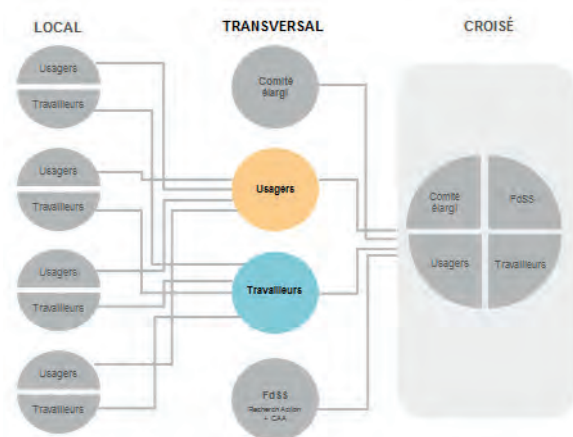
LOCAL

TRANSVERSAL

CROISÉ

Usagers
Travailleurs

Usagers
Travailleurs

Usagers
Travailleurs

Usagers
Travailleurs

Comité élargi

Usagers

Travailleurs

FdSS
Recherch Action + CAA

Comité élargi
FdSS
Usagers
Travailleurs